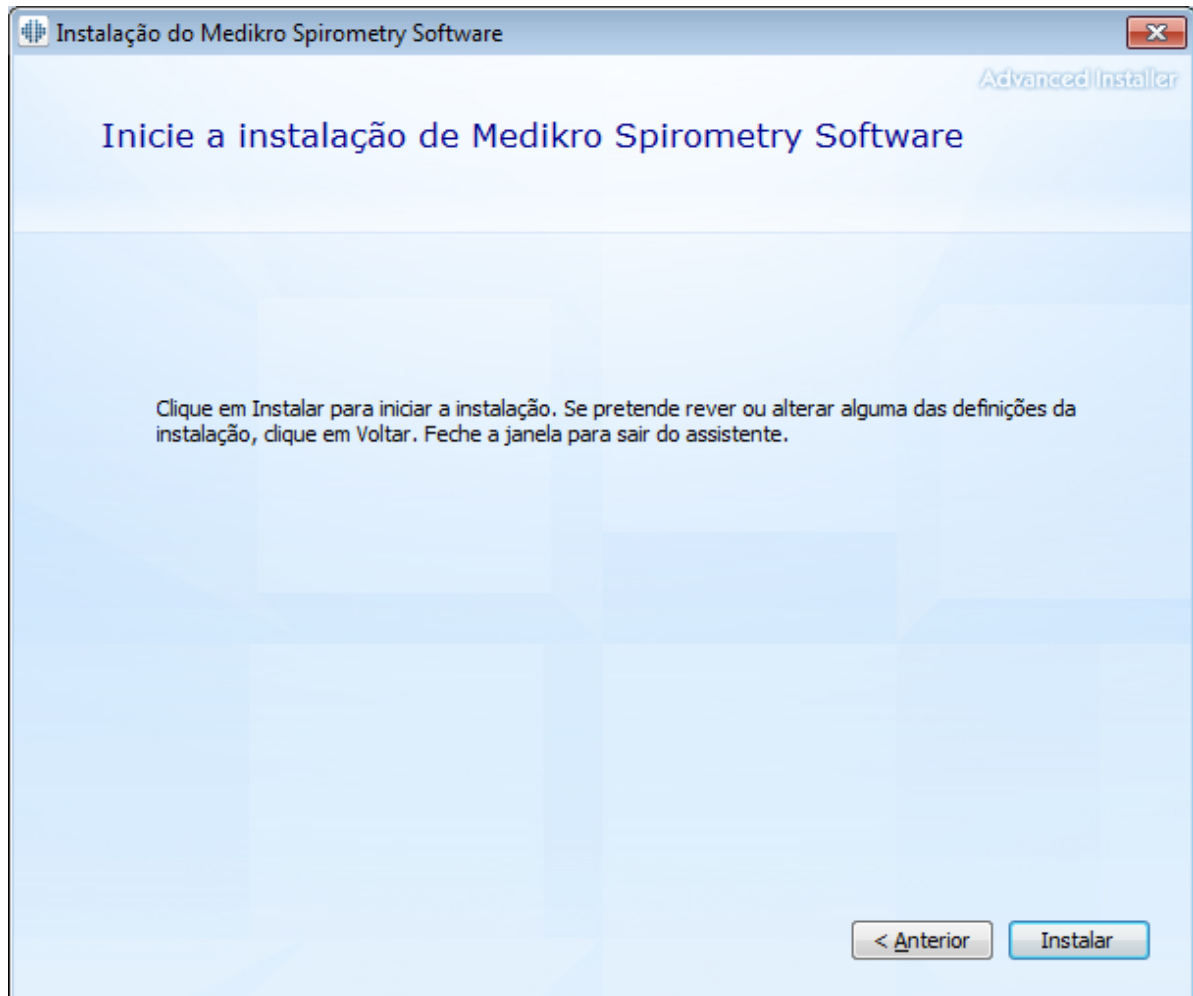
Instalação do Medikro Spirometry Software

Advanced Installer

Inicie a instalação de Medikro Spirometry Software

Clique em Instalar para iniciar a instalação. Se pretende rever ou alterar alguma das definições da instalação, clique em Voltar. Feche a janela para sair do assistente.

< Anterior

Instalar